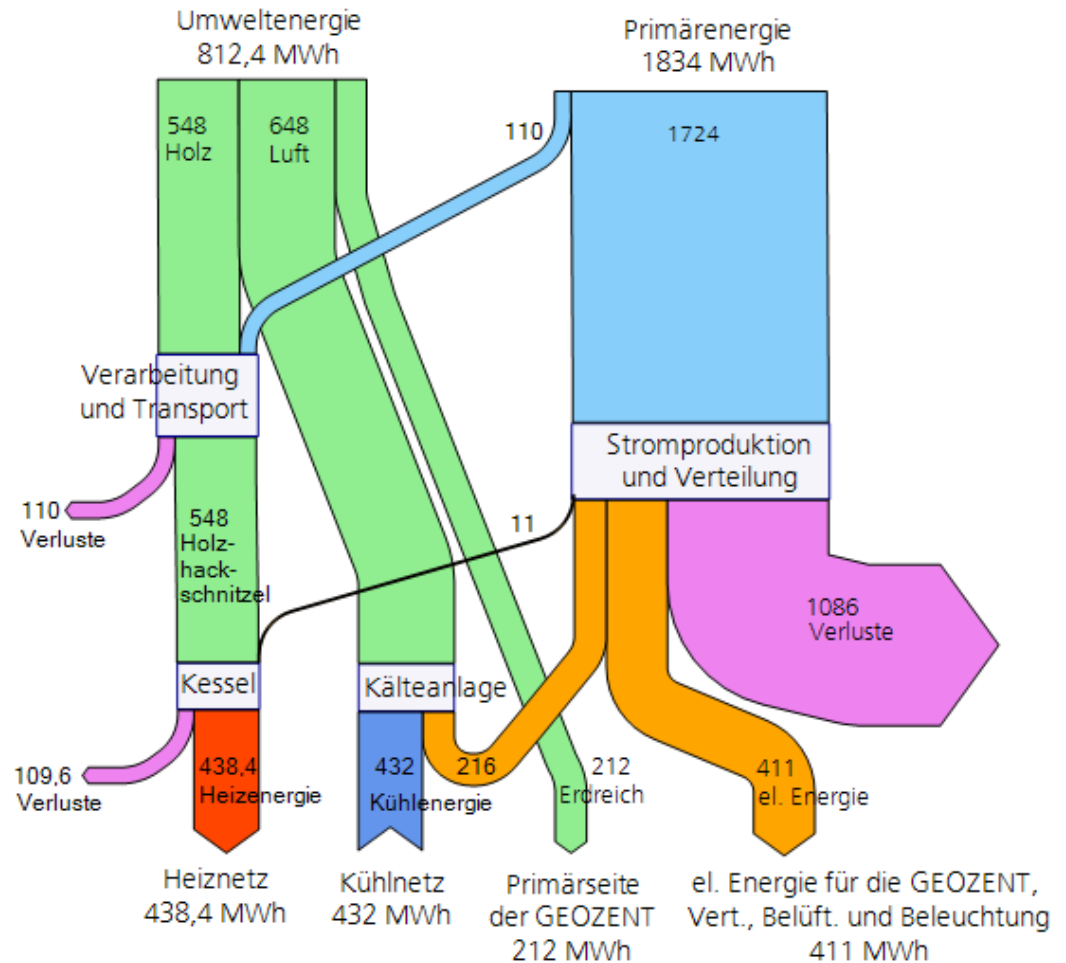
Umweltenergie
812,4 MWh

Primärenergie
1834 MWh

548
Holz

648
Luft

110

1724

Verarbeitung
und Transport

Stromproduktion
und Verteilung

110
Verluste

548
Holzhackschnitzel

11

1086
Verluste

Kessel

Kälteanlage

109,6
Verluste

438,4
Heizenergie

432
Kühlenergie

216

212
Erdreich

411
el. Energie

Heiznetz
438,4 MWh

Kühlnetz
432 MWh

Primärseite
der GEOZENT
212 MWh

el. Energie für die GEOZENT,
Vert., Belüft. und Beleuchtung
411 MWh